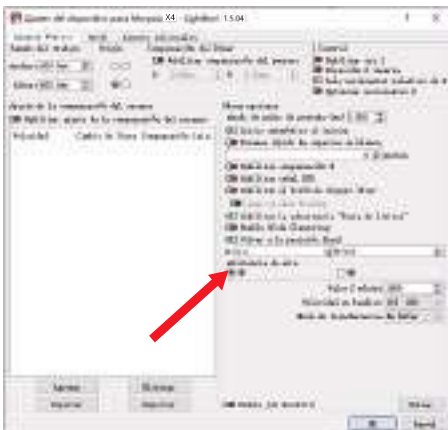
Ajustes del dispositivo para Mesprint X4 - LightBurn 1.5.04

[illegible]

Control

Habilitar eje Z

Habilitar el puerto

Automáticamente

Modo operacional

Modo de ajuste de velocidad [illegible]

Ajuste de la compensación del escaneo

Habilitar ajuste de la compensación del escaneo

Velocidad | Cambio de línea | Compensación

Habilitar compensación Z

Habilitar salida Z

Habilitar salida Z

Habilitar salida

Habilitar Modo Channeling

Ignorar

Ignorar

Exportar

Exportar

Aceptar

Cancelar